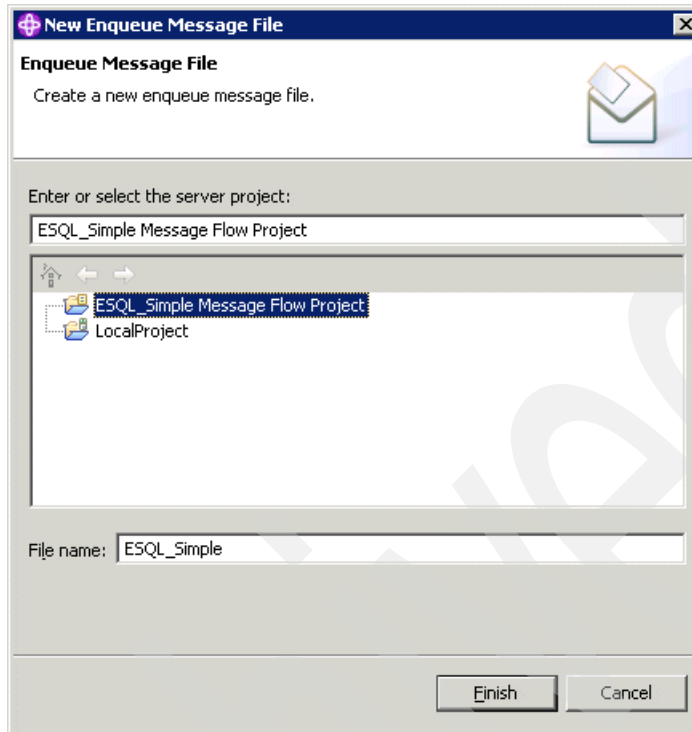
New Enqueue Message File

Enqueue Message File

Create a new enqueue message file.

Enter or select the server project:

ESQL_Simple Message Flow Project

ESQL_Simple Message Flow Project

LocalProject

File name: ESQL_Simple

Finish

Cancel